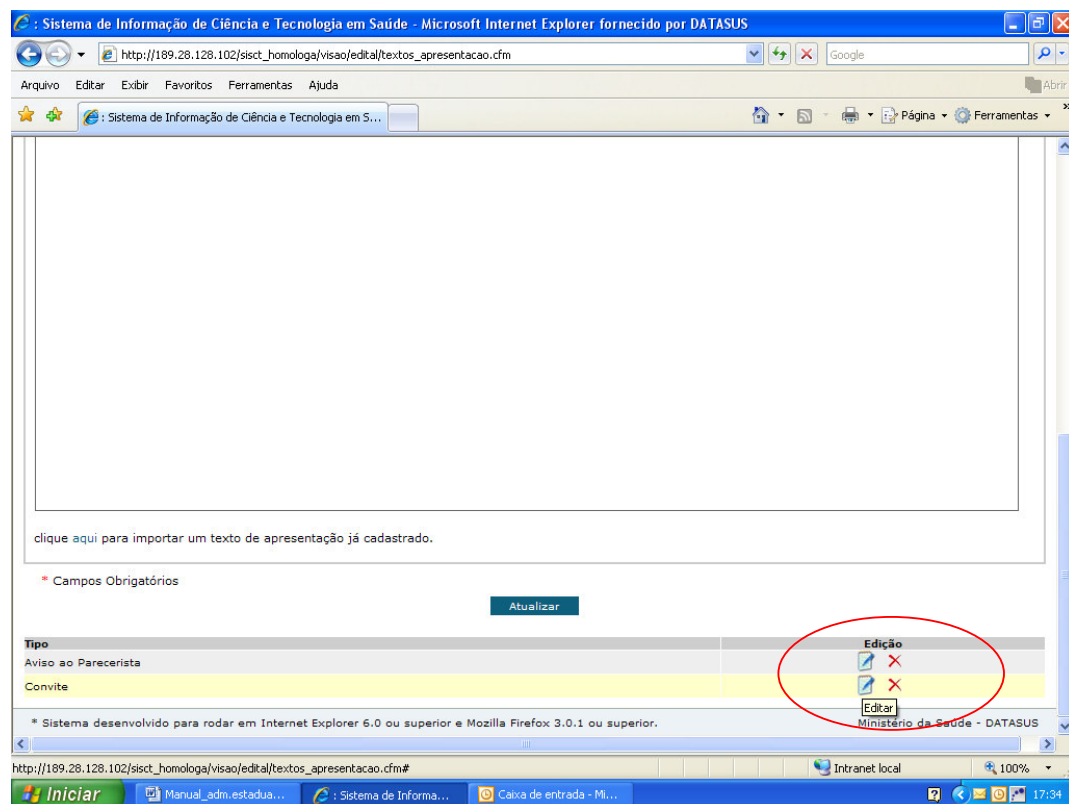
: Sistema de Informação de Ciência e Tecnologia em Saúde - Microsoft Internet Explorer fornecido por DATASUS

http://189.28.128.102/sisct_homologa/visao/edital/textos_apresentacao.cfm

Google

Arquivo Editar Exibir Favoritos Ferramentas Ajuda

Abrir

: Sistema de Informação de Ciência e Tecnologia em S...

Página Ferramentas

clique aqui para importar um texto de apresentação já cadastrado.

* Campos Obrigatórios

Atualizar

| Tipo | Edição |
|---|---|
| Aviso ao Parecerista | |
| Convite | |

Editar

* Sistema desenvolvido para rodar em Internet Explorer 6.0 ou superior e Mozilla Firefox 3.0.1 ou superior.

Ministério da Saúde - DATASUS

http://189.28.128.102/sisct_homologa/visao/edital/textos_apresentacao.cfm#

Intranet local

100%

Iniciar

Manual_adm.estadua...

: Sistema de Informa...

Caixa de entrada - Mi...

17:34